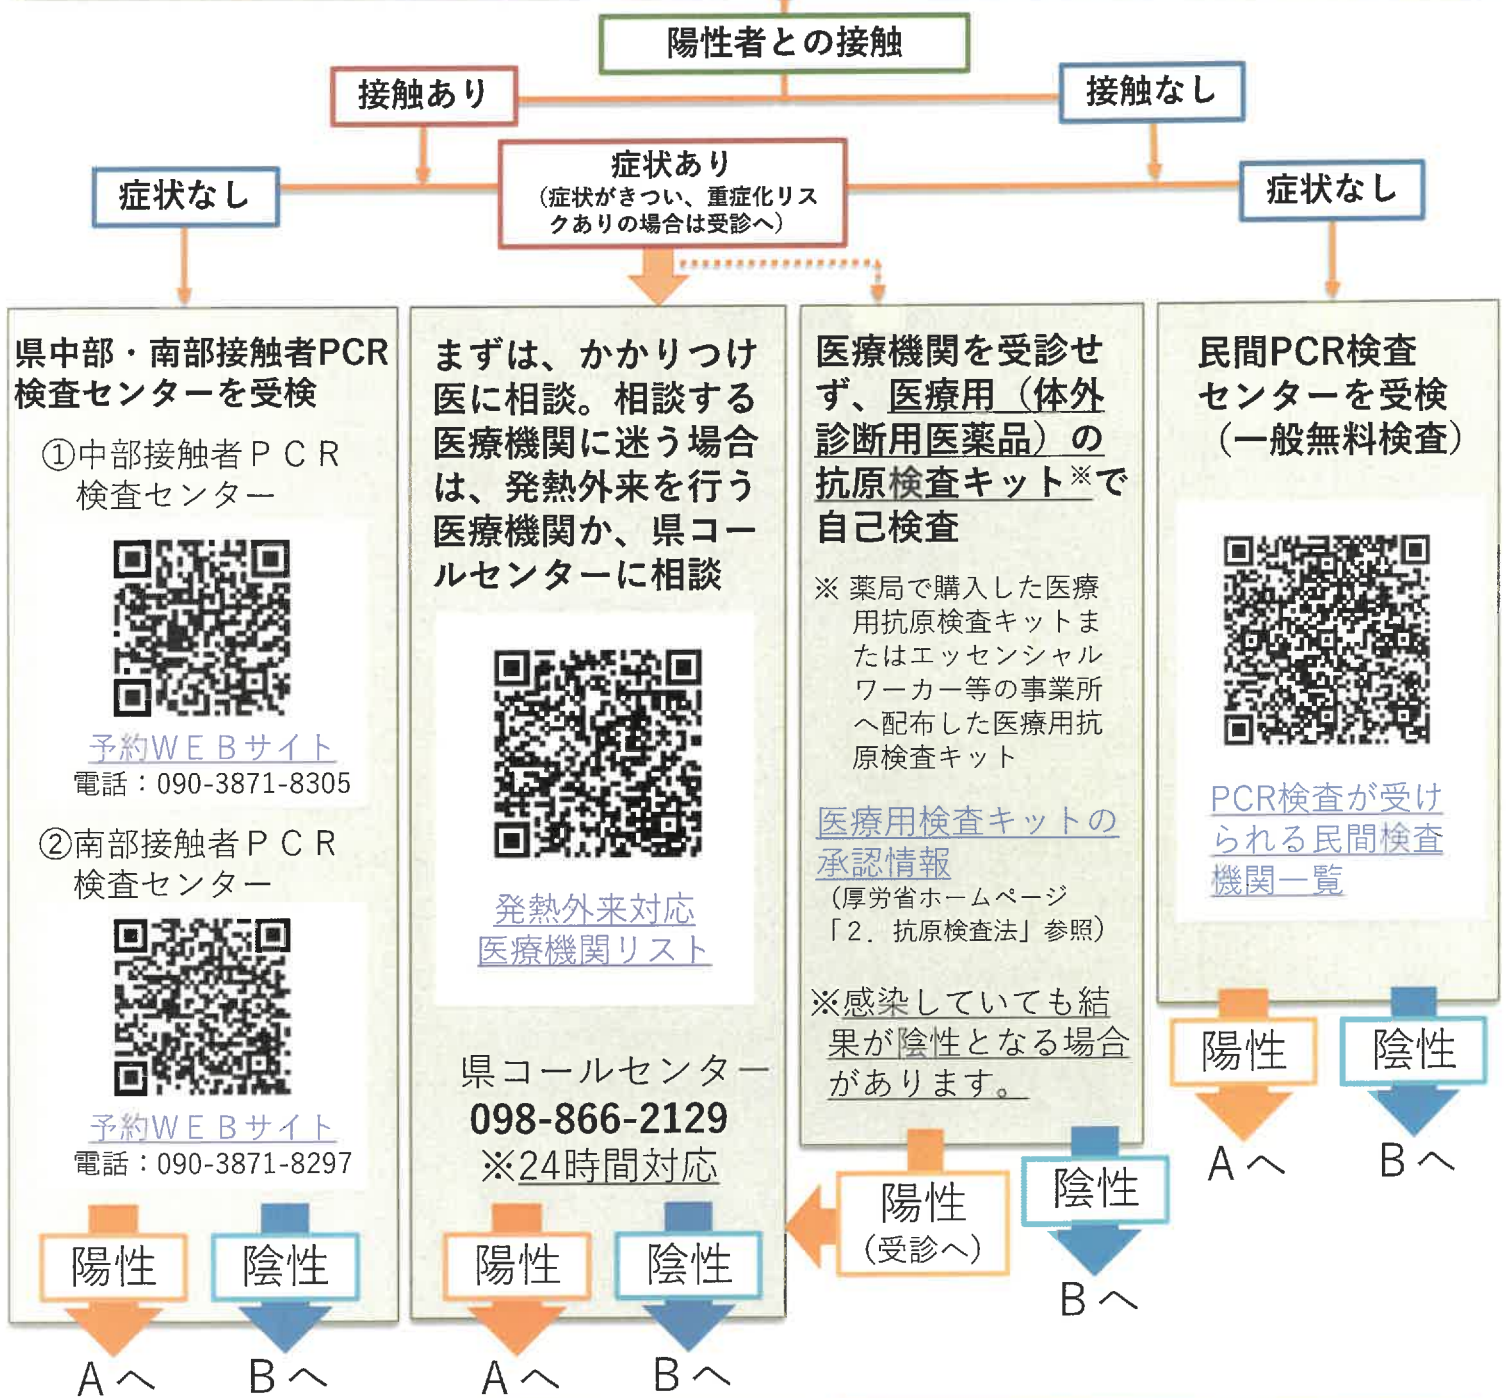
陽性者との接触

接触あり

接触なし

症状あり
（症状がきつい、重症化リスクありの場合は受診へ）

症状なし

症状なし

県中部・南部接触者PCR検査センターを受検

①中部接触者ＰＣＲ検査センター

予約ＷＥＢサイト
電話：090-3871-8305

②南部接触者ＰＣＲ検査センター

予約ＷＥＢサイト
電話：090-3871-8297

陽性

陰性

Ａへ

Ｂへ

まずは、かかりつけ医に相談。相談する医療機関に迷う場合は、発熱外来を行う医療機関か、県コールセンターに相談

発熱外来対応
医療機関リスト

県コールセンター
098-866-2129
※24時間対応

陽性

陰性

Ａへ

Ｂへ

医療機関を受診せず、医療用（体外診断用医薬品）の抗原検査キット※で自己検査

※ 薬局で購入した医療用抗原検査キットまたはエッセンシャルワーカー等の事業所へ配布した医療用抗原検査キット

医療用検査キットの承認情報
（厚労省ホームページ「２．抗原検査法」参照）

※感染していても結果が陰性となる場合があります。

陽性
（受診へ）

陰性

Ｂへ

民間PCR検査センターを受検
（一般無料検査）

PCR検査が受けられる民間検査機関一覧

陽性

陰性

Ａへ

Ｂへ